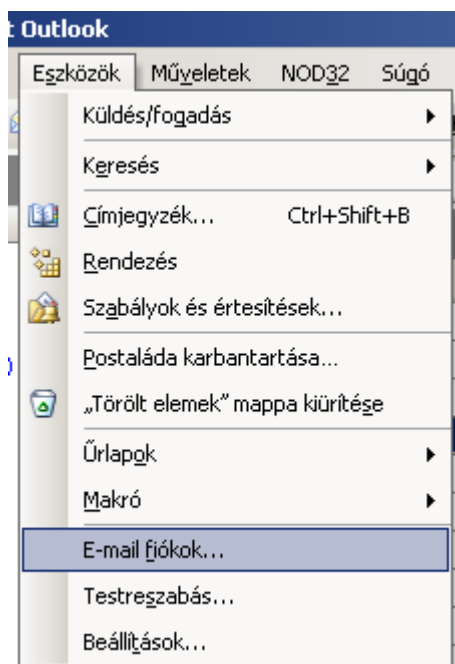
t Outlook

Eszközök Műveletek NOD32 Súgó

Küldés/fogadás

Keresés

Címjegyzék... Ctrl+Shift+B

Rendezés

Szabályok és értesítések...

Postaláda karbantartása...

„Törölt elemek" mappa kiürítése

Űrlapok

Makró

E-mail fiókok...

Testreszabás...

Beállítások...